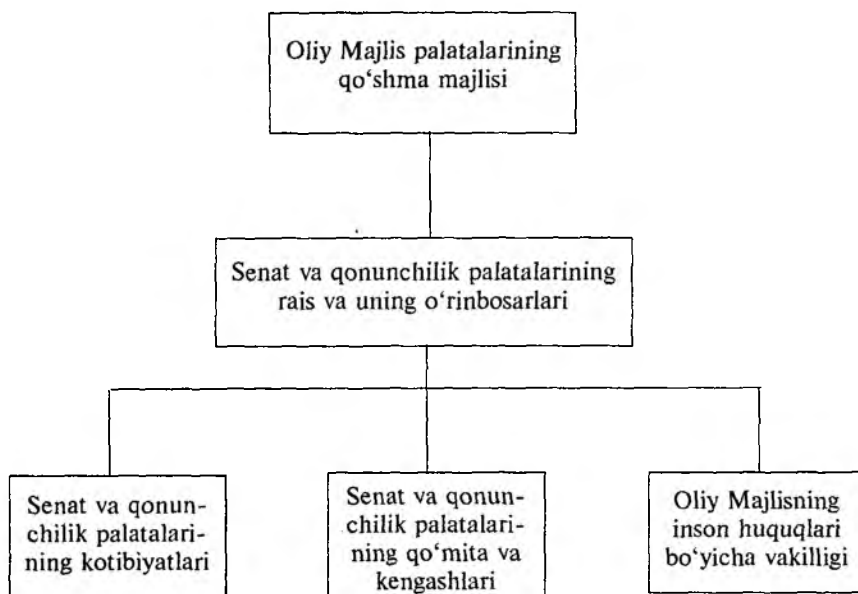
Oliy Majlis palatalarining qo‘shma majlisi

Senat va qonunchilik palatalarining rais va uning o‘rinbosarlari

Senat va qonunchilik palatalarining kotibiyatlari

Senat va qonunchilik palatalarining qo‘mita va kengashlari

Oliy Majlisning inson huquqlari bo‘yicha vakilligi